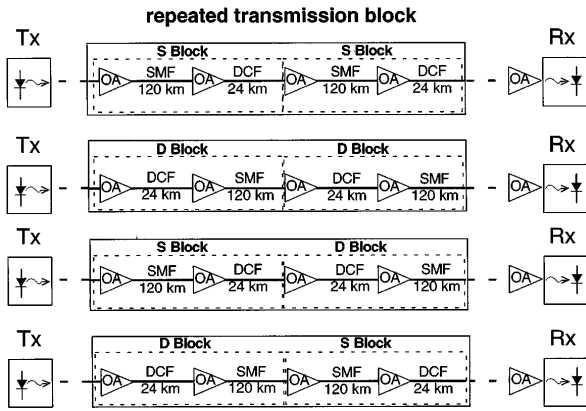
repeated transmission block

Tx
S Block
S Block
Rx
OA
SMF
120 km
OA
DCF
24 km
OA
SMF
120 km
OA
DCF
24 km
OA

Tx
D Block
D Block
Rx
OA
DCF
24 km
OA
SMF
120 km
OA
DCF
24 km
OA
SMF
120 km
OA

Tx
S Block
D Block
Rx
OA
SMF
120 km
OA
DCF
24 km
OA
DCF
24 km
OA
SMF
120 km
OA

Tx
D Block
S Block
Rx
OA
DCF
24 km
OA
SMF
120 km
OA
SMF
120 km
OA
DCF
24 km
OA